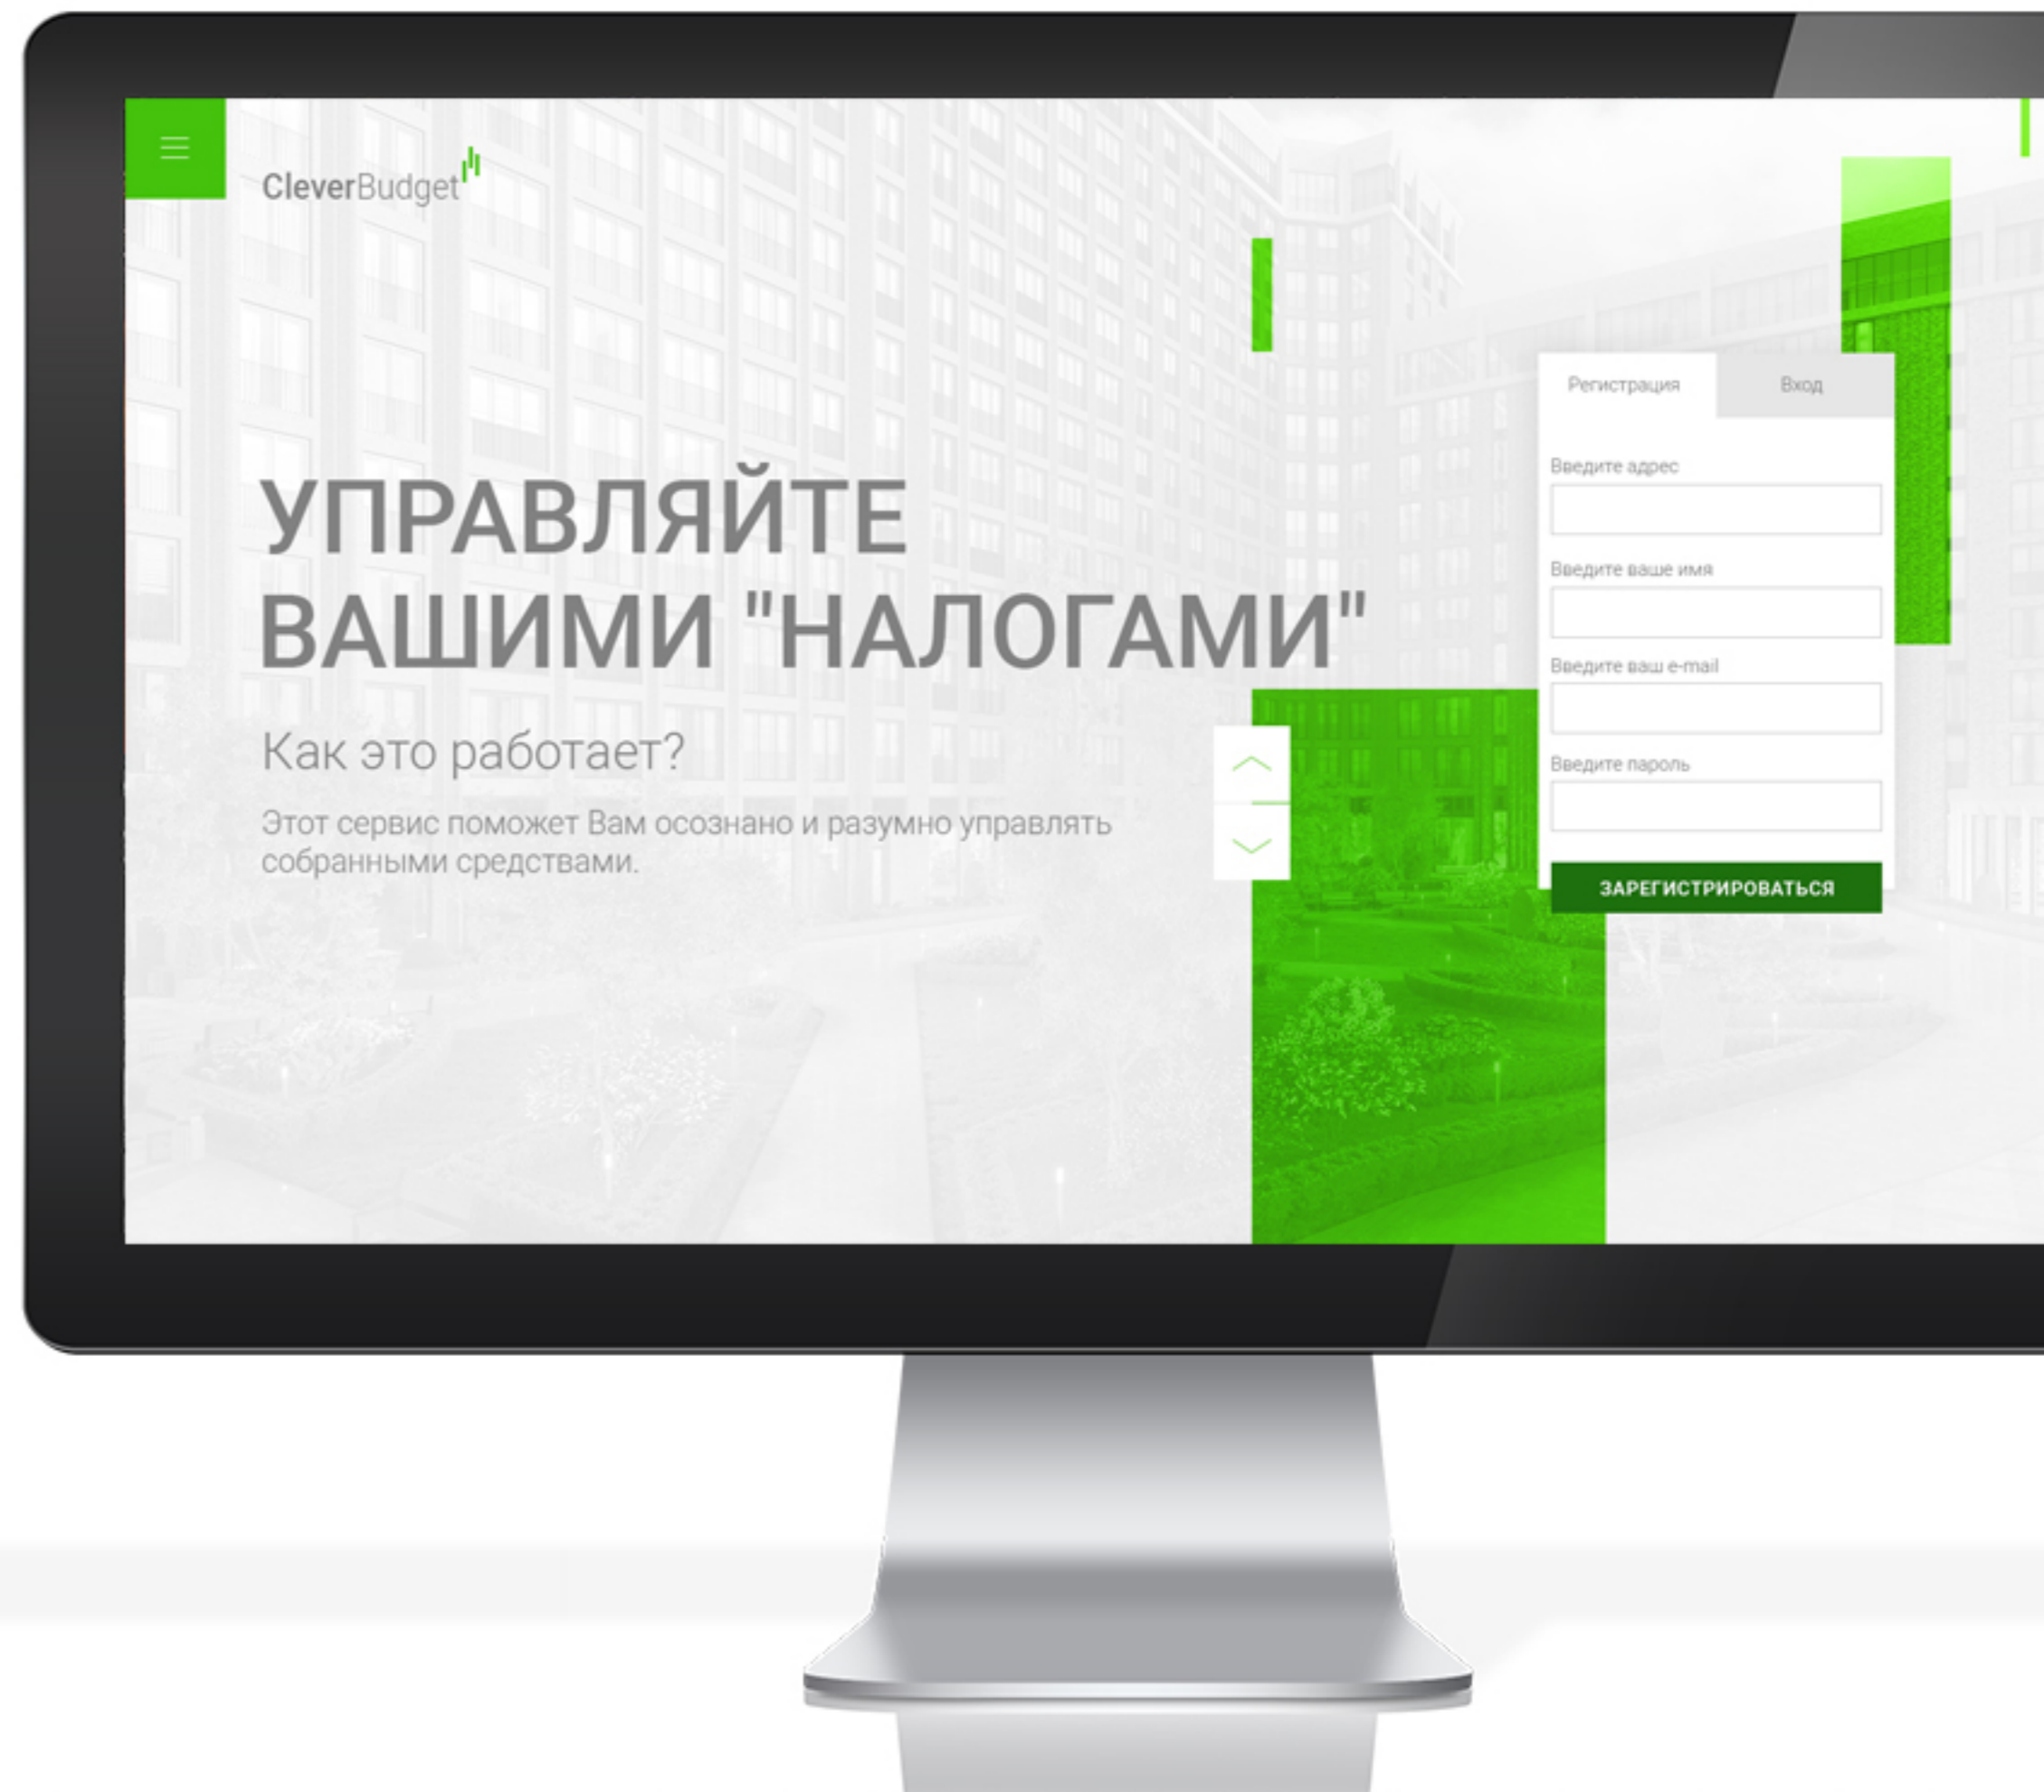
CleverBudget

УПРАВЛЯЙТЕ ВАШИМИ "НАЛОГАМИ"

Как это работает?

Этот сервис поможет Вам осознано и разумно управлять собранными средствами.

Регистрация

Вход

Введите адрес

Введите ваше имя

Введите ваш e-mail

Введите пароль

ЗАРЕГИСТРИРОВАТЬСЯ